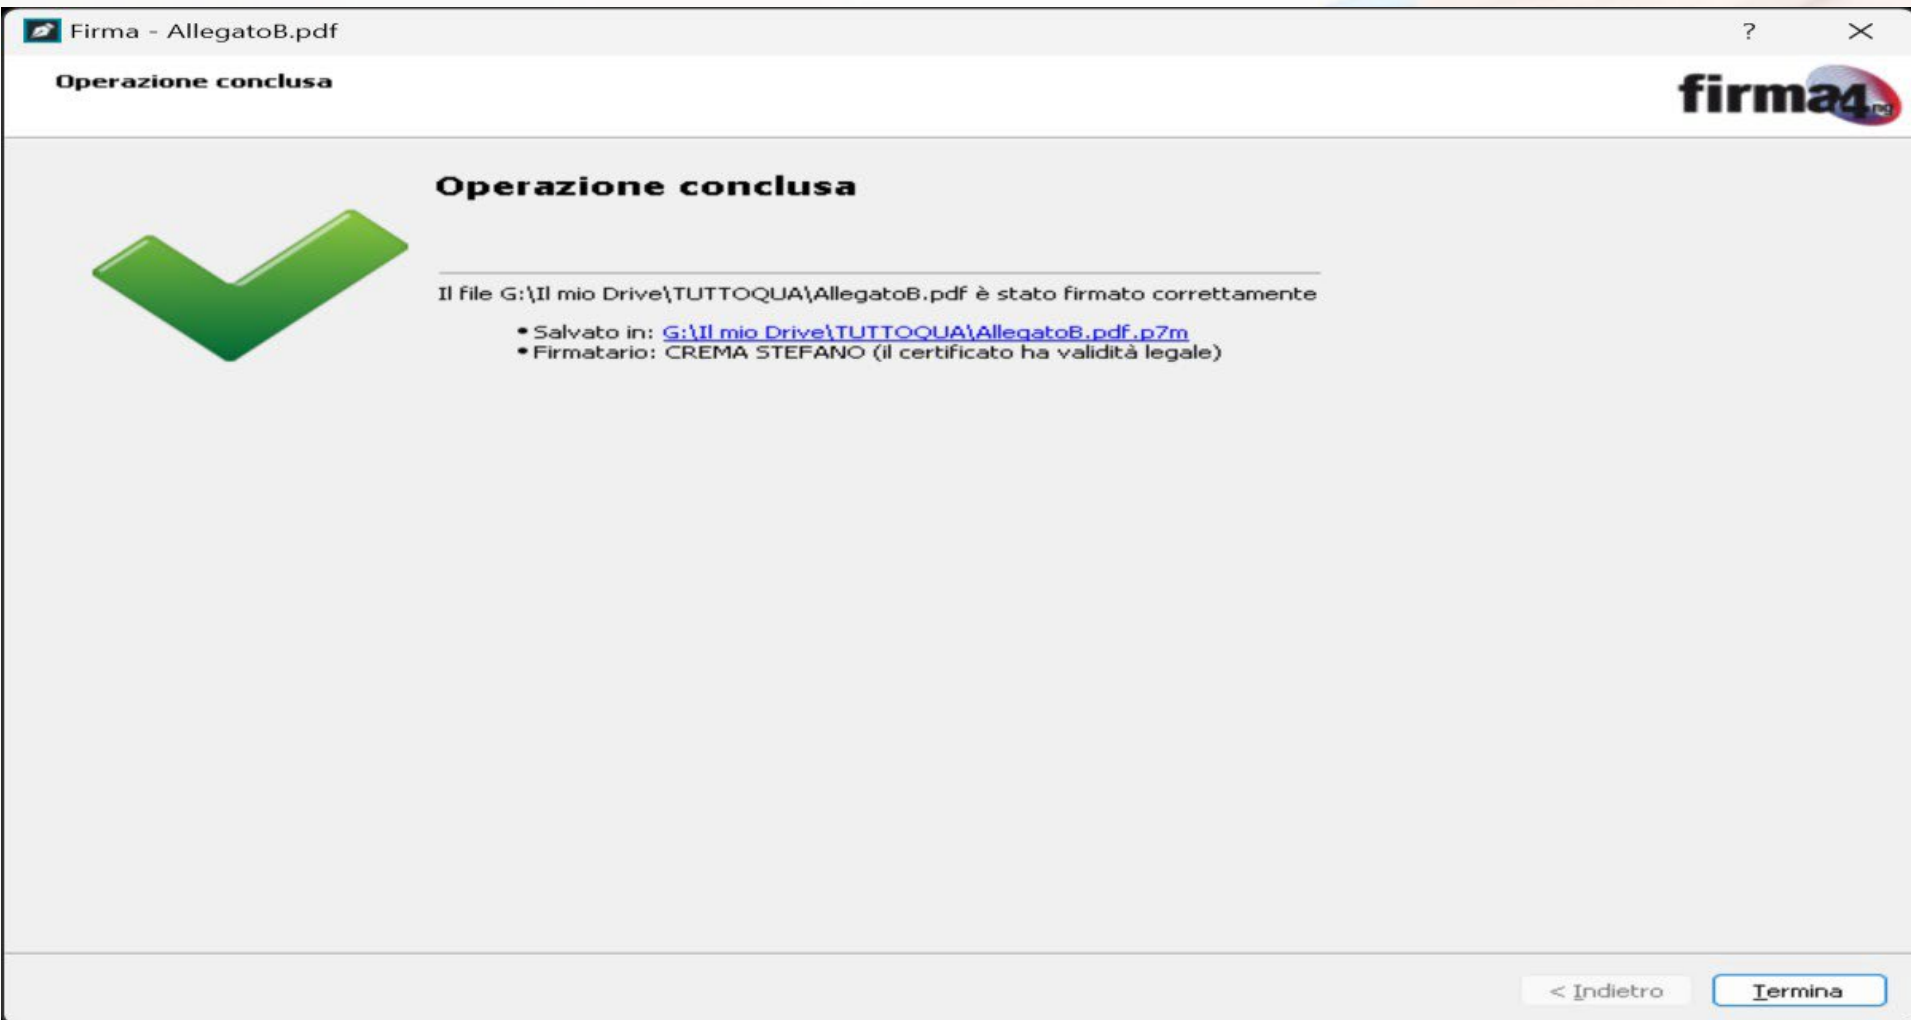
Firma - AllegatoB.pdf

? ×

Operazione conclusa

firma4.ng

Operazione conclusa

Il file G:\Il mio Drive\TUTTOQUA\AllegatoB.pdf è stato firmato correttamente

• Salvato in: G:\Il mio Drive\TUTTOQUA\AllegatoB.pdf.p7m
• Firmatario: CREMA STEFANO (il certificato ha validità legale)

< Indietro

Termina